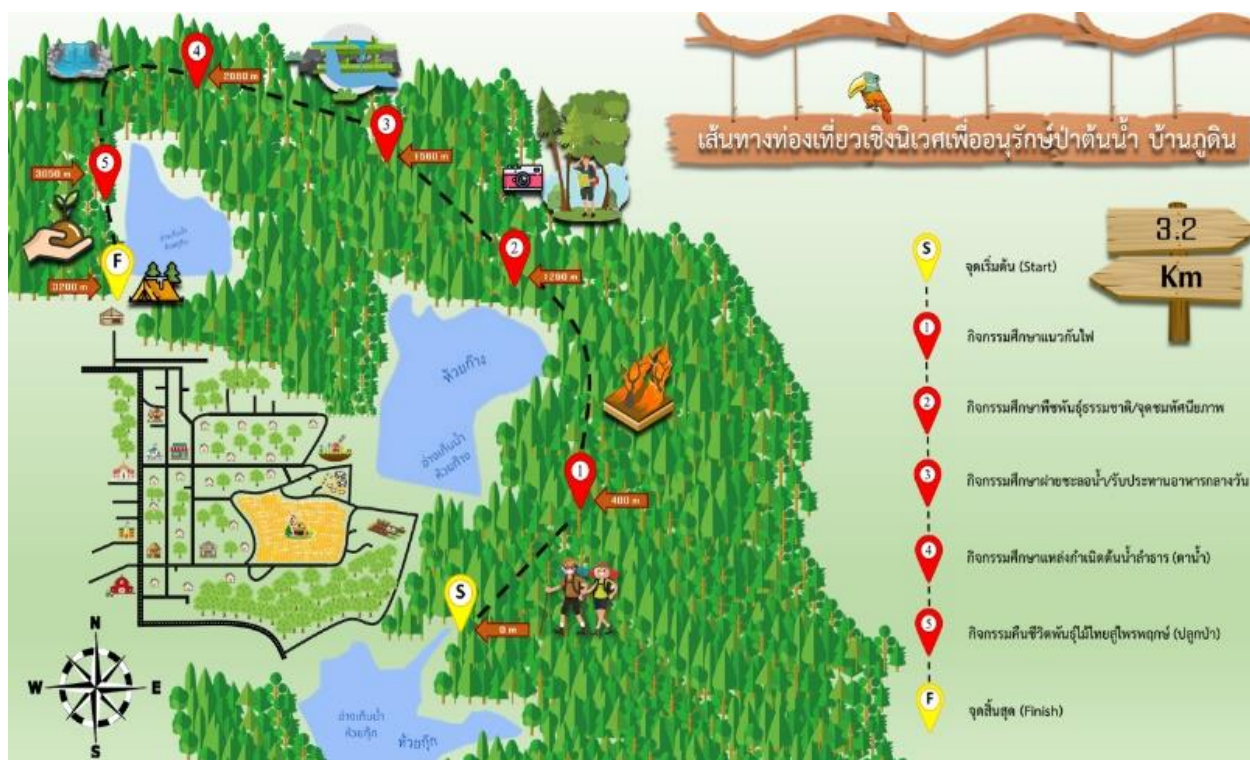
เส้นทางท่องเที่ยวเชิงนิเวศเพื่ออนุรักษ์ป่าต้นน้ำ บ้านภูดิน

3.2
Km

S จุดเริ่มต้น (Start)
1 กิจกรรมศึกษาแนวกันไฟ
2 กิจกรรมศึกษาพืชพันธุ์ธรรมชาติ/จุดชมทัศนียภาพ
3 กิจกรรมศึกษาฝายชะลอน้ำ/รับประทานอาหารกลางวัน
4 กิจกรรมศึกษาแหล่งกำเนิดต้นน้ำลำธาร (ตาน้ำ)
5 กิจกรรมคืนชีวิตพันธุ์ไม้ไทยสู่ไพรพฤกษ์ (ปลูกป่า)
F จุดสิ้นสุด (Finish)

4
2080 m
3
1580 m
5
3050 m
F
3200 m
2
1290 m
1
400 m
S
0 m

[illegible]
ห้วยก้าง
อ่างเก็บน้ำ ห้วยก้าง
อ่างเก็บน้ำ ห้วยกุ๊ก
ห้วยกุ๊ก

N
W
E
S